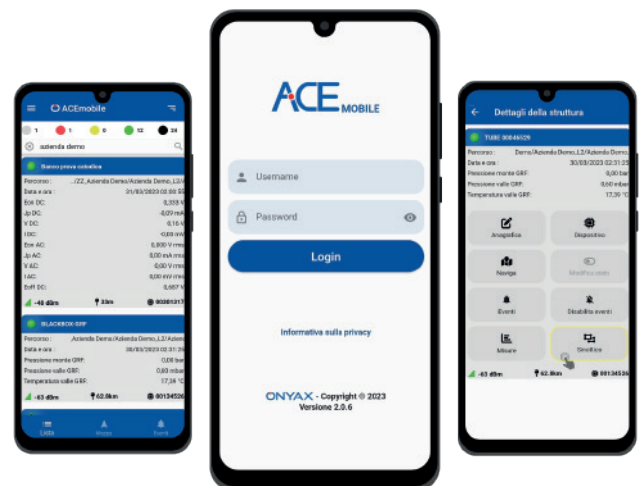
ACEmobile

1 1 0 12 24

azienda demo

Banco prova catodica

Percorso : .../ZZ_Azienda Demo/Azienda Demo_L2/
Data e ora : 31/03/2023 02:00:0
Eon DC: 0,333 V
Jp DC: -0,03 mA
V DC: 0,16 V
I DC: -0,00 mA
Eon AC: 0,000 V rms
Jp AC: 0,00 mA rms
V AC: 0,00 V rms
I AC: 0,00 mV rms
Eoff DC: 0,657 V

-45 dBm 33km 00361317

BLACKBOX GRF

Percorso : ...Azienda Demo/Azienda Demo_L2/
Data e ora : 30/03/2023 02:31:2
Pressione monte GRF: 0,00 bar
Pressione valle GRF: 0,60 mbar
Temperatura valle GRF: 17,26 °C

-63 dBm 62.0km 00134526

Lista Mappa Eventi

ACE MOBILE

Username

Password

Login

Informativa sulla privacy

ONYAX - Copyright © 2023
Versione 2.0.6

Dettagli della struttura

TUBE 00846029

Percorso : Demo/Azienda Demo/Azienda Demo_L2/
Data e ora : 30/03/2023 02:31:25
Pressione monte GRF: 0,00 bar
Pressione valle GRF: 0,60 mbar
Temperatura valle GRF: 17,26 °C

Anagrafica
Dispositivo
Naviga
Modifica stato
Eventi
Disabilita eventi
Misure
Sincronizza

-63 dBm 62.0km 00134526